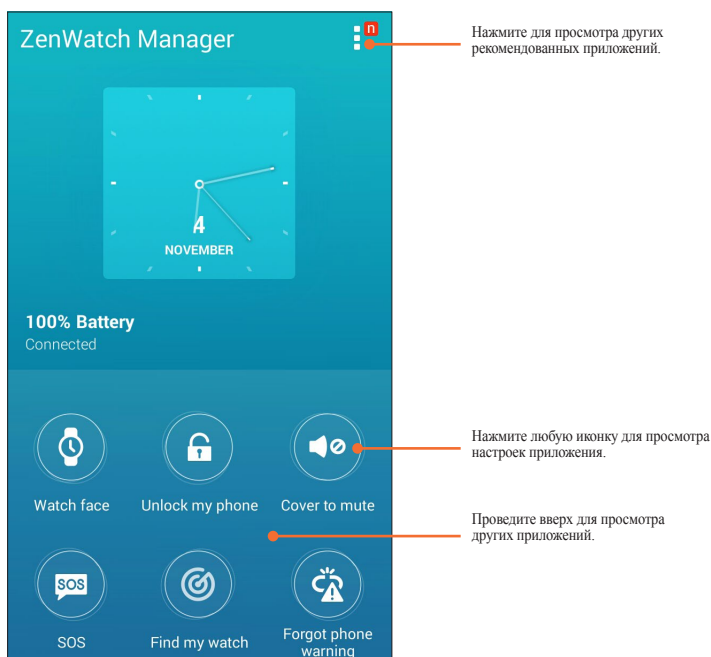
ZenWatch Manager

n

4
NOVEMBER

100% Battery
Connected

Watch face
Unlock my phone
Cover to mute

SOS
SOS
Find my watch
Forgot phone warning

Нажмите для просмотра других рекомендованных приложений.

Нажмите любую иконку для просмотра настроек приложения.

Проведите вверх для просмотра других приложений.